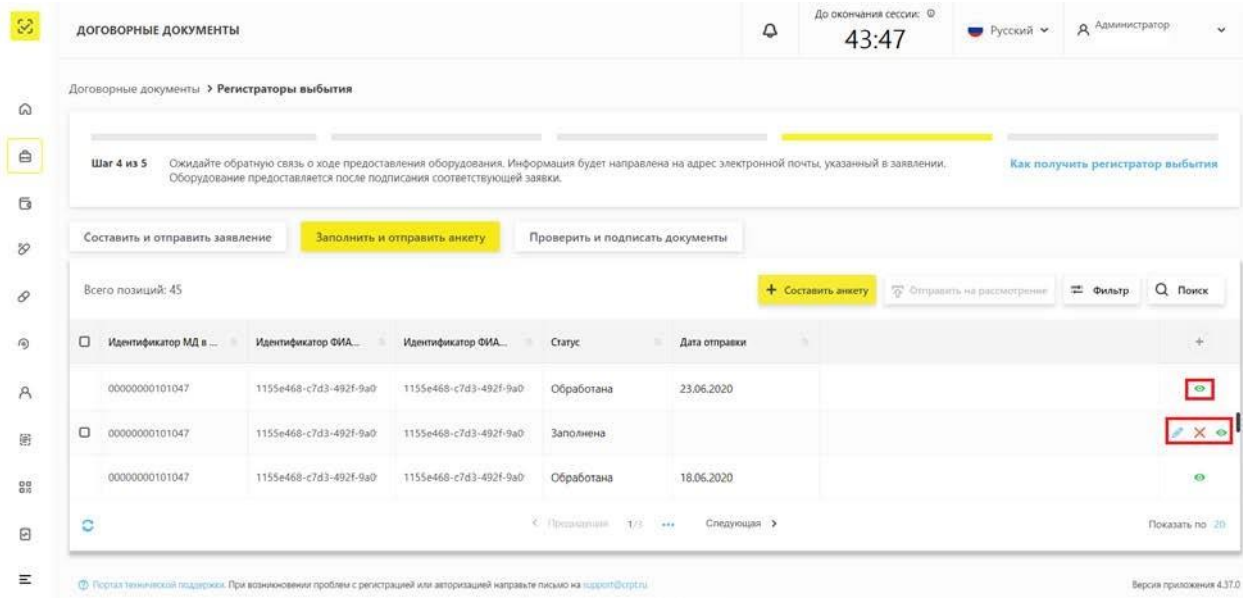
ДОГОВОРНЫЕ ДОКУМЕНТЫ

До окончания сессии:
43:47

Русский

Администратор

Договорные документы > Регистраторы выбытия

Шаг 4 из 5 Ожидайте обратную связь о ходе предоставления оборудования. Информация будет направлена на адрес электронной почты, указанный в заявлении. Оборудование предоставляется после подписания соответствующей заявки.

Как получить регистратор выбытия

Составить и отправить заявление

Заполнить и отправить анкету

Проверить и подписать документы

Всего позиций: 45

+ Составить анкету

Отправить на рассмотрение

Фильтр

Поиск

| | Идентификатор МД в ... | Идентификатор ФИА... | Идентификатор ФИА... | Статус | Дата отправки |
|---|---|---|---|---|---|
| | 00000000101047 | 1155e468-c7d3-492f-9a0 | 1155e468-c7d3-492f-9a0 | Обработана | 23.06.2020 |
| | 00000000101047 | 1155e468-c7d3-492f-9a0 | 1155e468-c7d3-492f-9a0 | Заполнена | |
| | 00000000101047 | 1155e468-c7d3-492f-9a0 | 1155e468-c7d3-492f-9a0 | Обработана | 18.06.2020 |

< Предыдущая 1/3 ... Следующая >

Показать по 20

Портал технической поддержки. При возникновении проблем с регистрацией или авторизацией направьте письмо на support@crpt.ru

Версия приложения 4.37.0